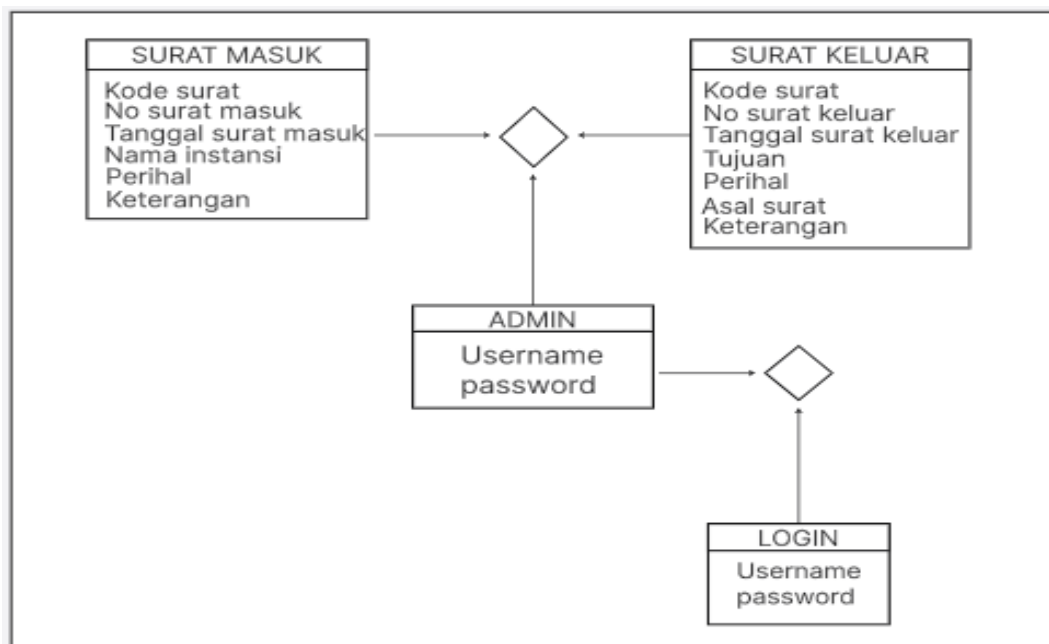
SURAT MASUK
Kode surat
No surat masuk
Tanggal surat masuk
Nama instansi
Perihal
Keterangan

SURAT KELUAR
Kode surat
No surat keluar
Tanggal surat keluar
Tujuan
Perihal
Asal surat
Keterangan

ADMIN
Username
password

LOGIN
Username
password